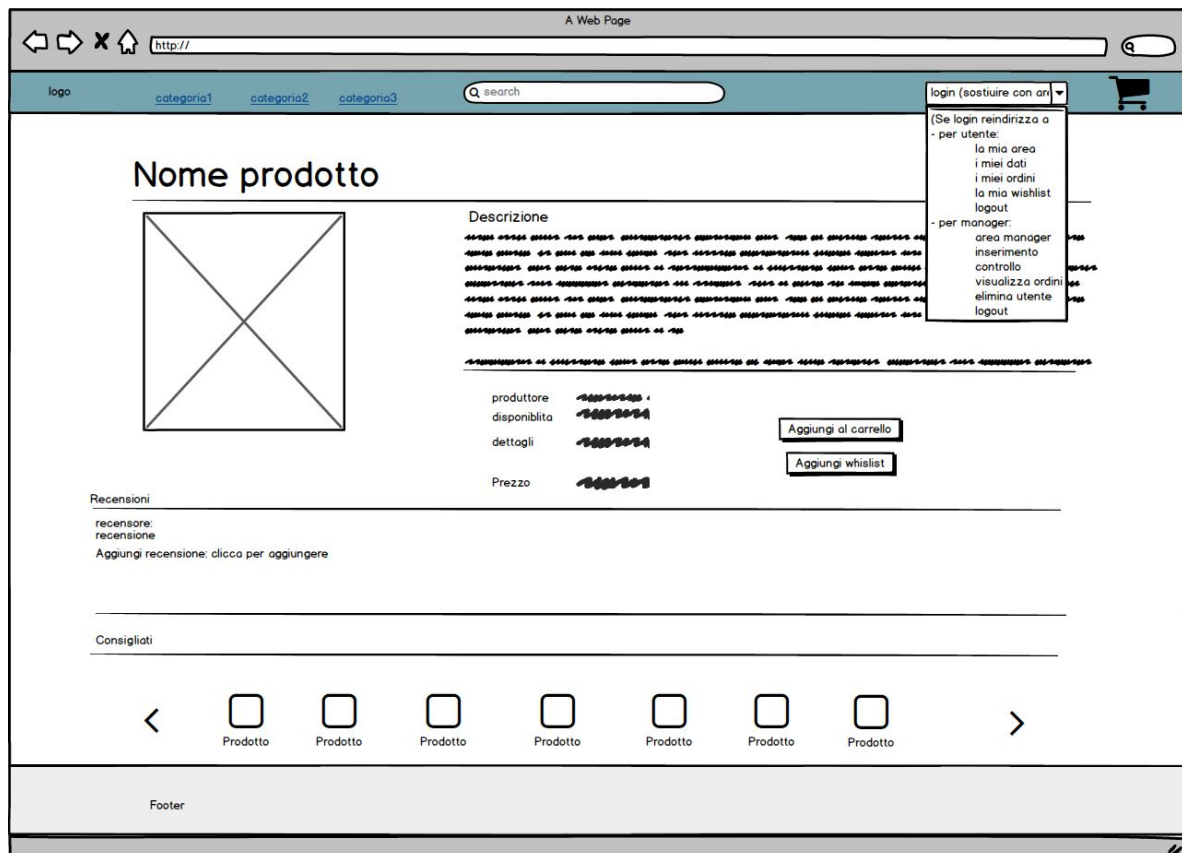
A Web Page

http://

logo categoria1 categoria2 categoria3

search

login (sostiuire con ar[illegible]

(Se login reindirizza a
- per utente:
la mia area
i miei dati
i miei ordini
la mia wishlist
logout
- per manager:
area manager
inserimento
controllo
visualizza ordini
elimina utente
logout

Nome prodotto

Descrizione

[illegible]

produttore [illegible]
disponiblita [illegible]
dettagli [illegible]
Prezzo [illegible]

Aggiungi al carrello

Aggiungi whislist

Recensioni

recensore:
recensione
Aggiungi recensione: clicca per aggiungere

Consigliati

<

Prodotto Prodotto Prodotto Prodotto Prodotto Prodotto Prodotto

>

Footer